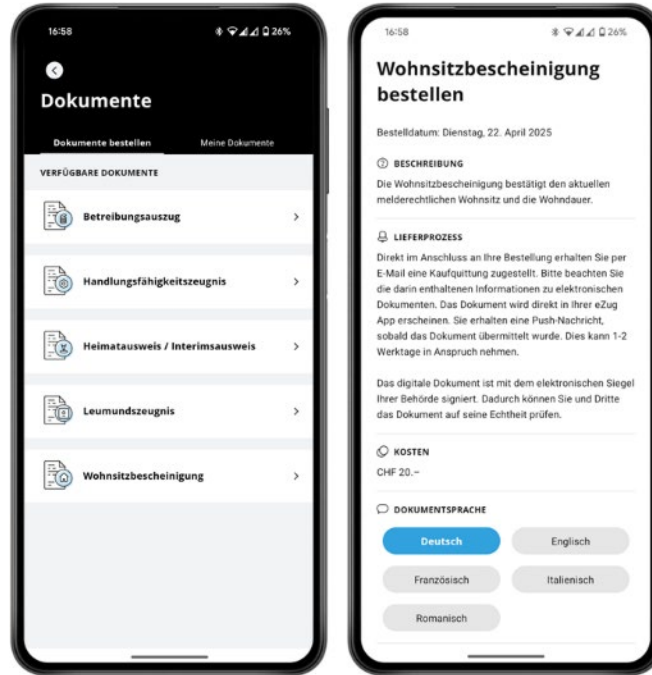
16:58 26%

Dokumente

Dokumente bestellen
Meine Dokumente

VERFÜGBARE DOKUMENTE

Betreibungsauszug >

Handlungsfähigkeitszeugnis >

Heimatausweis / Interimsausweis >

Leumundszeugnis >

Wohnsitzbescheinigung >

16:58 26%

Wohnsitzbescheinigung bestellen

Bestelldatum: Dienstag, 22. April 2025

BESCHREIBUNG

Die Wohnsitzbescheinigung bestätigt den aktuellen melderechtlichen Wohnsitz und die Wohndauer.

LIEFERPROZESS

Direkt im Anschluss an Ihre Bestellung erhalten Sie per E-Mail eine Kaufquittung zugestellt. Bitte beachten Sie die darin enthaltenen Informationen zu elektronischen Dokumenten. Das Dokument wird direkt in Ihrer eZug App erscheinen. Sie erhalten eine Push-Nachricht, sobald das Dokument übermittelt wurde. Dies kann 1-2 Werktage in Anspruch nehmen.

Das digitale Dokument ist mit dem elektronischen Siegel Ihrer Behörde signiert. Dadurch können Sie und Dritte das Dokument auf seine Echtheit prüfen.

KOSTEN

CHF 20.–

DOKUMENTSPRACHE

Deutsch
Englisch
Französisch
Italienisch
Romanisch